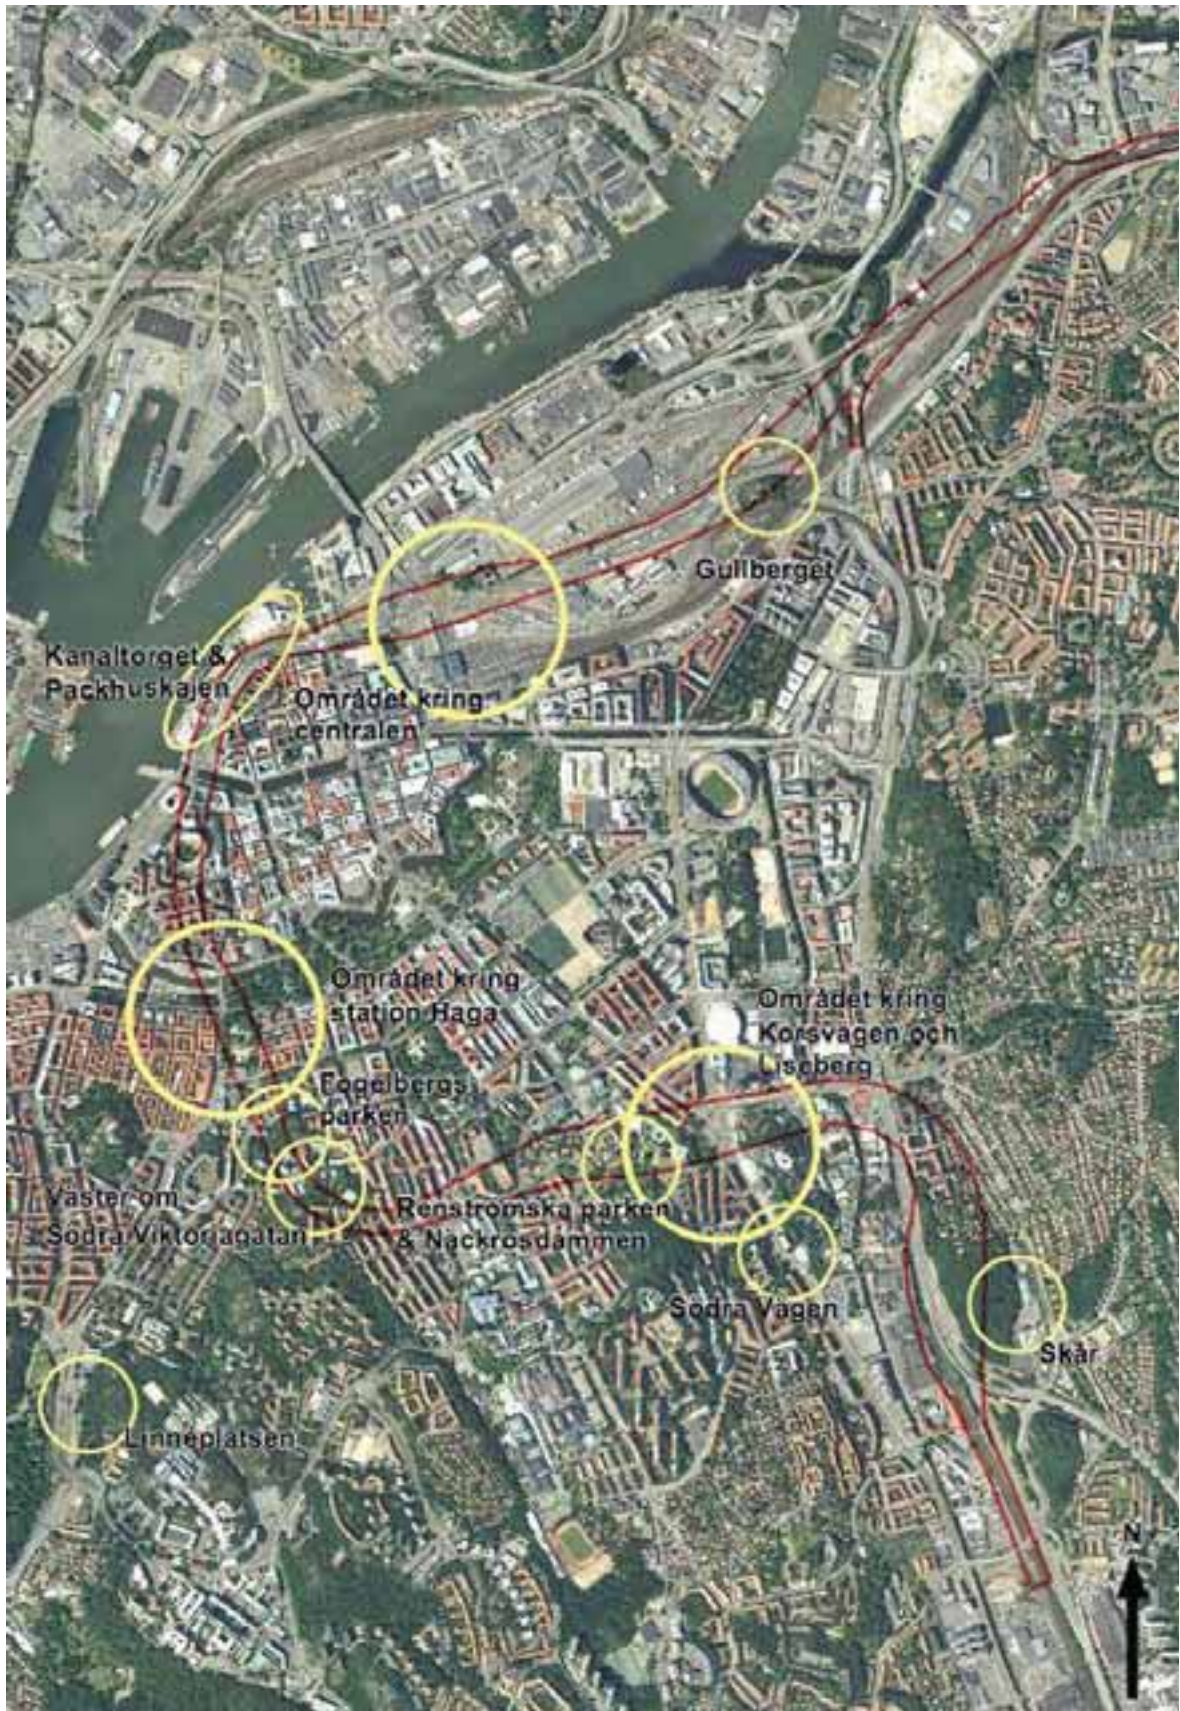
Gullberget

Kanaltorget & Packhuskajen

Området kring centralen

Området kring station Haga

Området kring Korsvägen och Liseberg

Fogelbergs parken

Väster om Södra Viktoriagatan

Renströmska parken & Näckrosdammen

Södra Vägen

Skår

Linnéplatsen

N